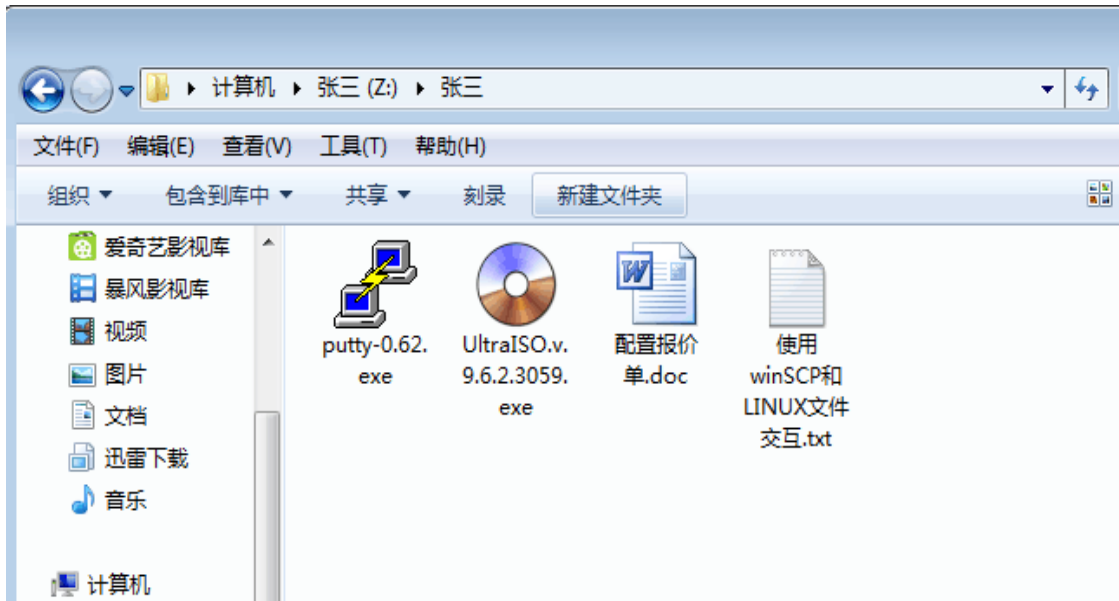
▸ 计算机 ▸ 张三 (Z:) ▸ 张三

文件(F) 编辑(E) 查看(V) 工具(T) 帮助(H)

组织 ▾ 包含到库中 ▾ 共享 ▾ 刻录 新建文件夹

爱奇艺影视库
暴风影视库
视频
图片
文档
迅雷下载
音乐

计算机

putty-0.62.exe

UltraISO.v.9.6.2.3059.exe

配置报价单.doc

使用winSCP和LINUX文件交互.txt